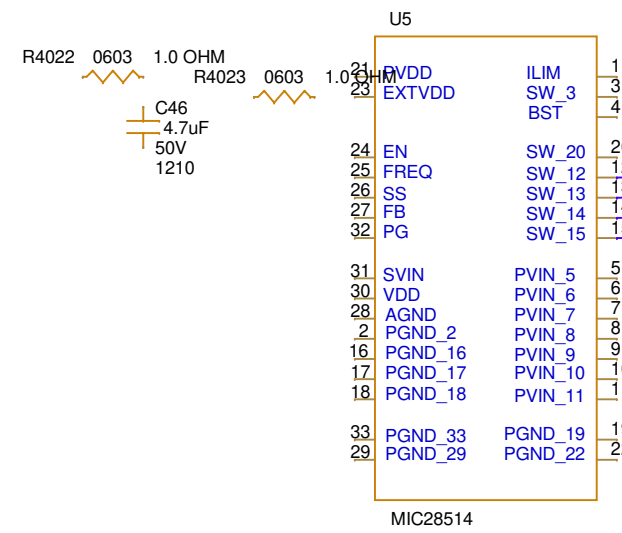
U5

R4022 0603 1.0 OHM

R4023 0603 1.0 OHM

C46
4.7uF
50V
1210

21 PVDD
23 EXTVDD
24 EN
25 FREQ
26 SS
27 FB
32 PG
31 SVIN
30 VDD
28 AGND
2 PGND_2
16 PGND_16
17 PGND_17
18 PGND_18
33 PGND_33
29 PGND_29

ILIM 1
SW_3 3
BST 4
SW_20 2
SW_12 1
SW_13 1
SW_14 1
SW_15 1
PVIN_5 5
PVIN_6 6
PVIN_7 7
PVIN_8 8
PVIN_9 9
PVIN_10 1
PVIN_11 1
PGND_19 1
PGND_22 2

MIC28514